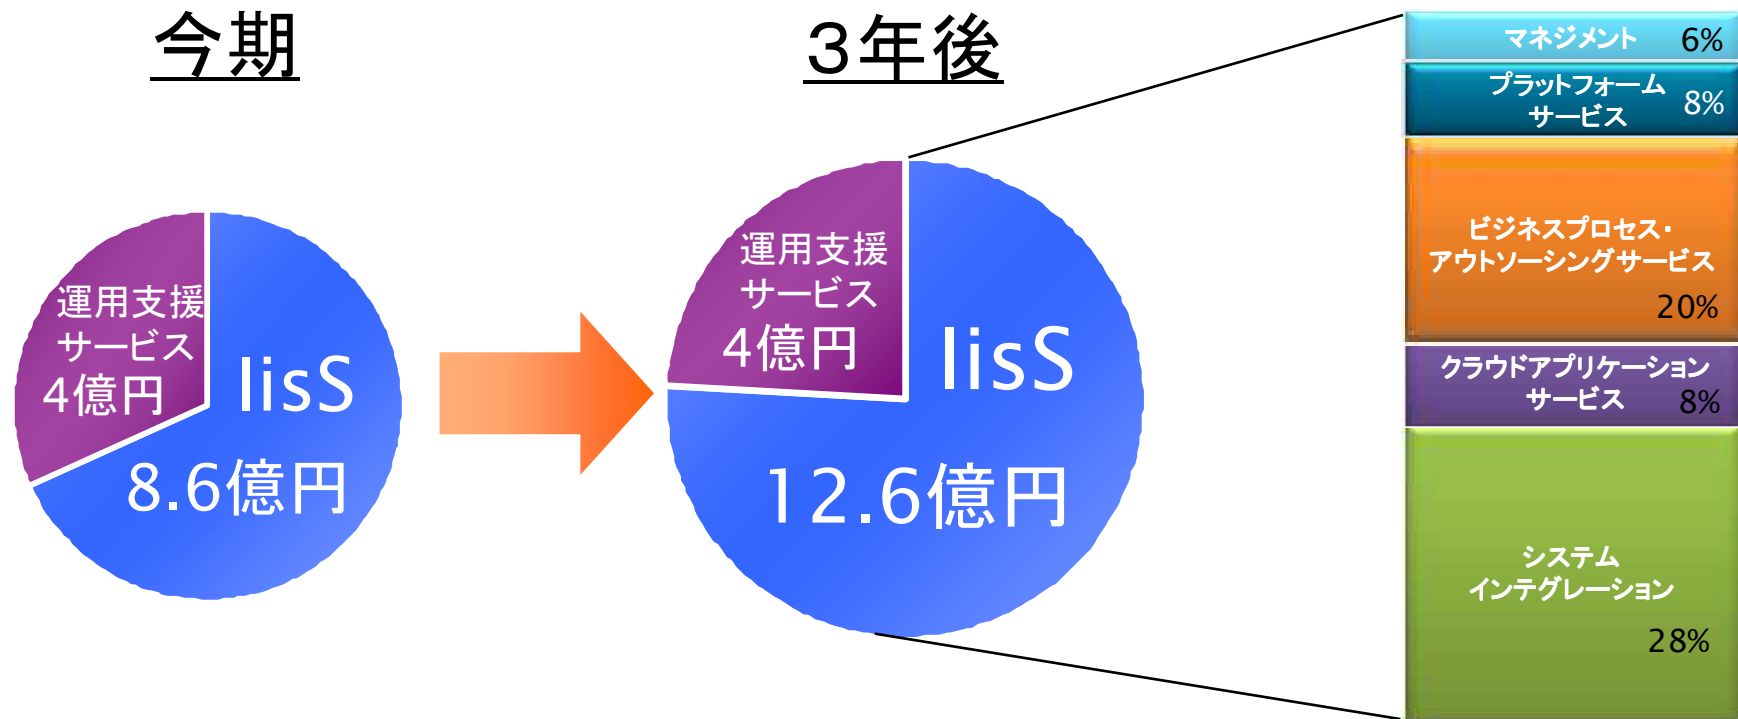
今期

運用支援
サービス
4億円

IisS
8.6億円

3年後

運用支援
サービス
4億円

IisS
12.6億円

マネジメント 6%

プラットフォーム
サービス 8%

ビジネスプロセス・
アウトソーシングサービス
20%

クラウドアプリケーション
サービス 8%

システム
インテグレーション
28%